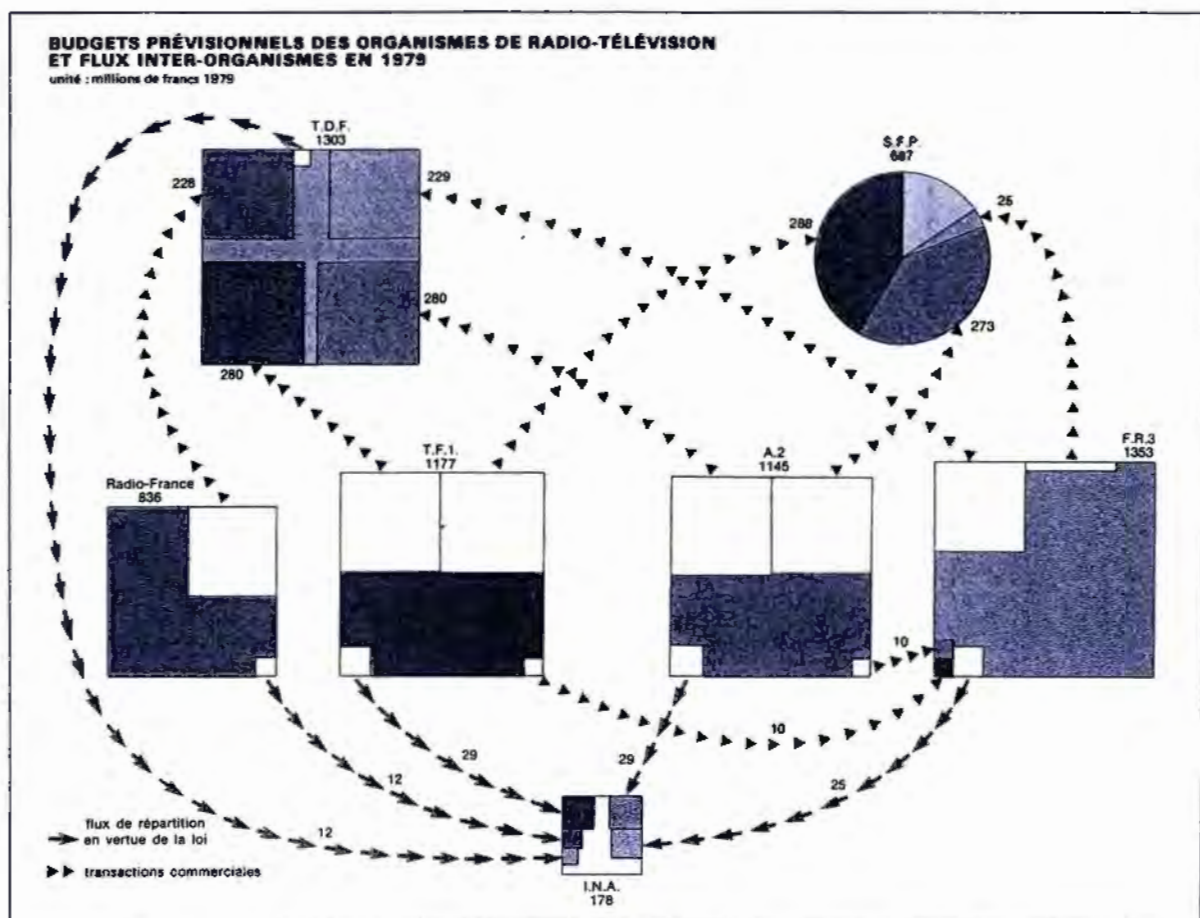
BUDGETS PRÉVISIONNELS DES ORGANISMES DE RADIO-TÉLÉVISION ET FLUX INTER-ORGANISMES EN 1979
unité : millions de francs 1979

T.D.F.
1303

S.F.P.
687

228
229
25
288
280
273
280

Radio-France
836

T.F.1.
1177

A.2
1145

F.R.3
1353

10
10
29
29
12
25
12

flux de répartition en vertue de la loi

transactions commerciales

I.N.A.
178